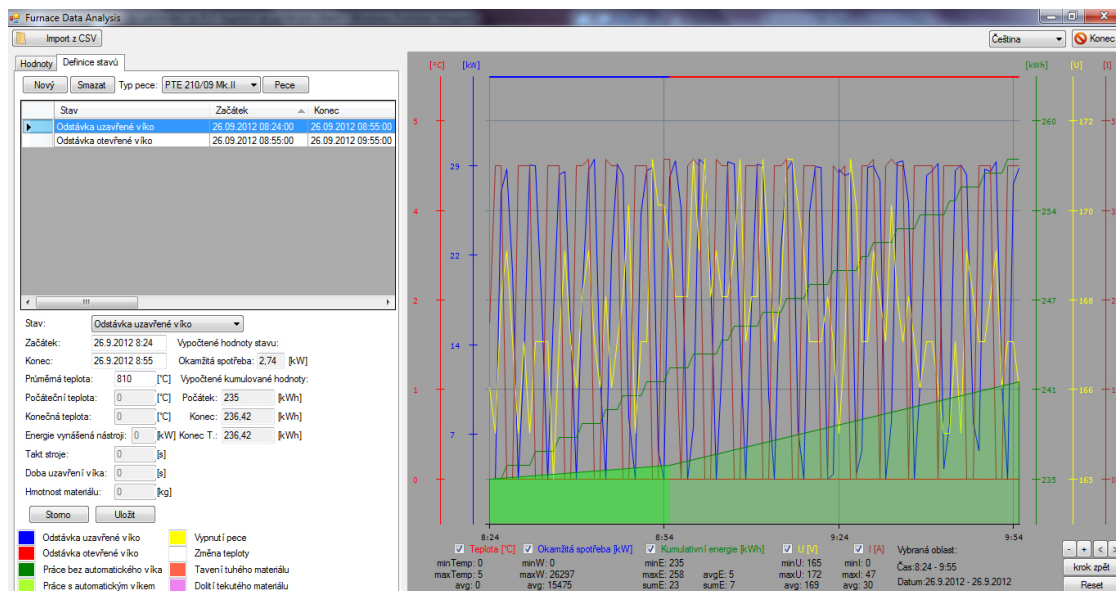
Furnace Data Analysis

Import z CSV

Čeština

Konec

Hodnoty | Definice stavů

Nový | Smazat | Typ pece: PTE 210/09 Mk.II | Pece

| Stav | Začátek | Konec |
|---|---|---|
| Odstávka uzavřené víko | 26.09.2012 08:24:00 | 26.09.2012 08:55:00 |
| Odstávka otevřené víko | 26.09.2012 08:55:00 | 26.09.2012 09:55:00 |

Stav: Odstávka uzavřené víko

Začátek: 26.9.2012 8:24
Konec: 26.9.2012 8:55
Vypočtené hodnoty stavu:
Okamžitá spotřeba: 2,74 [kW]
Průměrná teplota: 810 [°C]
Vypočtené kumulované hodnoty:
Počáteční teplota: 0 [°C] Počátek: 235 [kWh]
Konečná teplota: 0 [°C] Konec: 236,42 [kWh]
Energie vynášená nástroji: 0 [kW] Konec T.: 236,42 [kWh]
Takt stroje: 0 [s]
Doba uzavření víka: 0 [s]
Hmotnost materiálu: 0 [kg]

Storno | Uložit

Odstávka uzavřené víko
Odstávka otevřené víko
Práce bez automatického víka
Práce s automatickým víkem
Vypnutí pece
Změna teploty
Tavení tuhého materiálu
Dolití tekutého materiálu

[°C] [kW] [kWh] [U] [I]
5 4 3 2 1 0
29 22 14 7
260 254 247 241 235
172 170 168 166 165
8:24 8:54 9:24 9:54

Teplota [°C] Okamžitá spotřeba [kW] Kumulativní energie [kWh] U [V] I [A]
minTemp: 0 maxTemp: 5 avg: 0
minW: 0 maxW: 26297 avg: 15475
minE: 235 maxE: 258 sumE: 23
avgE: 5 sumE: 7
minU: 165 maxU: 172 avg: 169
minI: 0 maxI: 47 avg: 30
Vybraná oblast:
Čas:8:24 - 9:55
Datum:26.9.2012 - 26.9.2012

- + < >
krok zpět
Reset